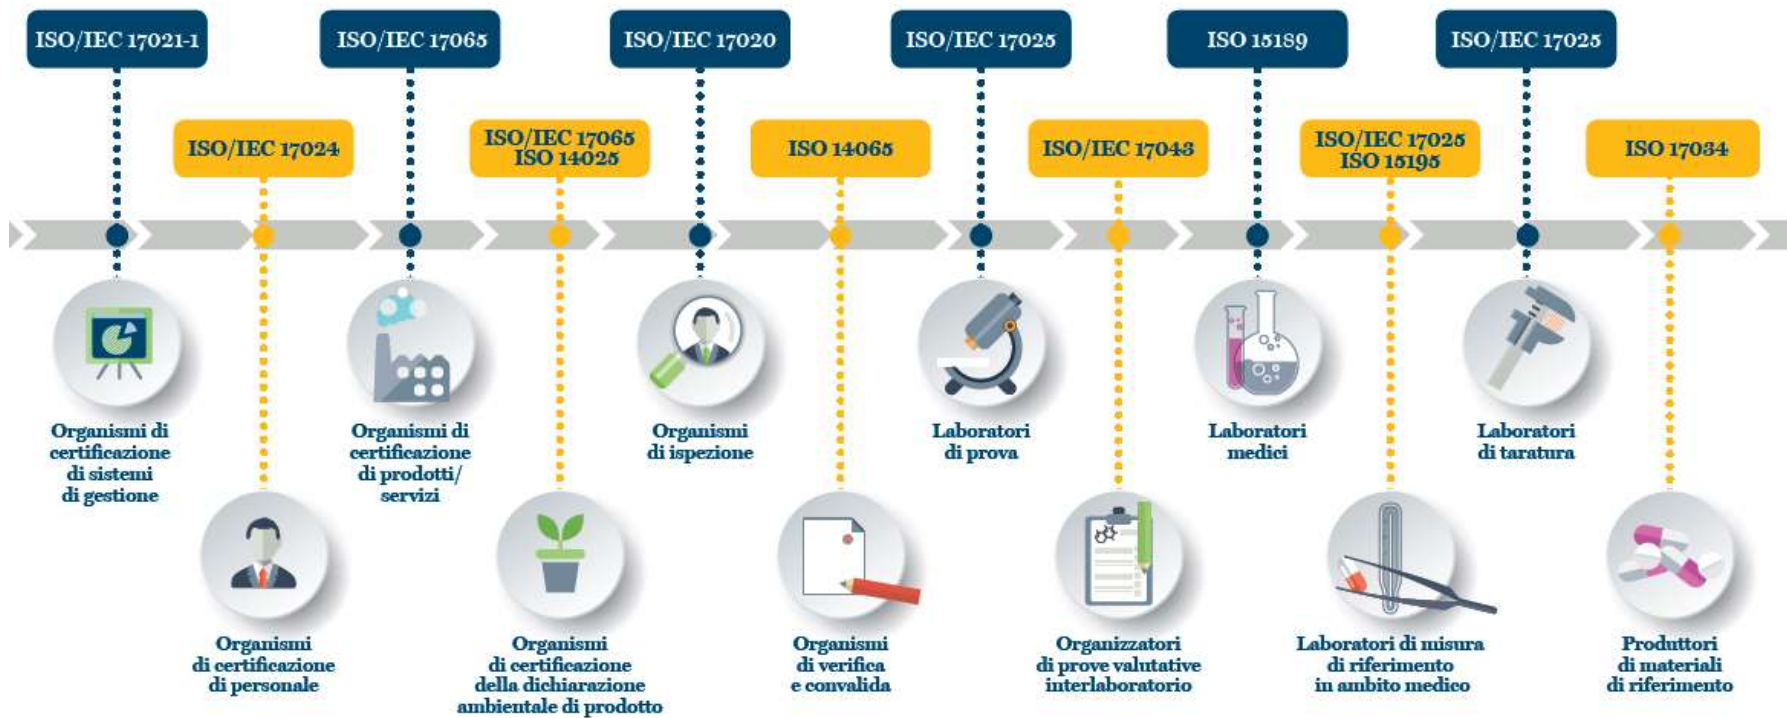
ISO/IEC 17021-1

ISO/IEC 17024

ISO/IEC 17065

ISO/IEC 17065
ISO 14025

ISO/IEC 17020

ISO 14065

ISO/IEC 17025

ISO/IEC 17043

ISO 15189

ISO/IEC 17025
ISO 15195

ISO/IEC 17025

ISO 17034

Organismi di certificazione di sistemi di gestione

Organismi di certificazione di personale

Organismi di certificazione di prodotti/ servizi

Organismi di certificazione della dichiarazione ambientale di prodotto

Organismi di ispezione

Organismi di verifica e convalida

Laboratori di prova

Organizzatori di prove valutative interlaboratorio

Laboratori medici

Laboratori di misura di riferimento in ambito medico

Laboratori di taratura

Produttori di materiali di riferimento